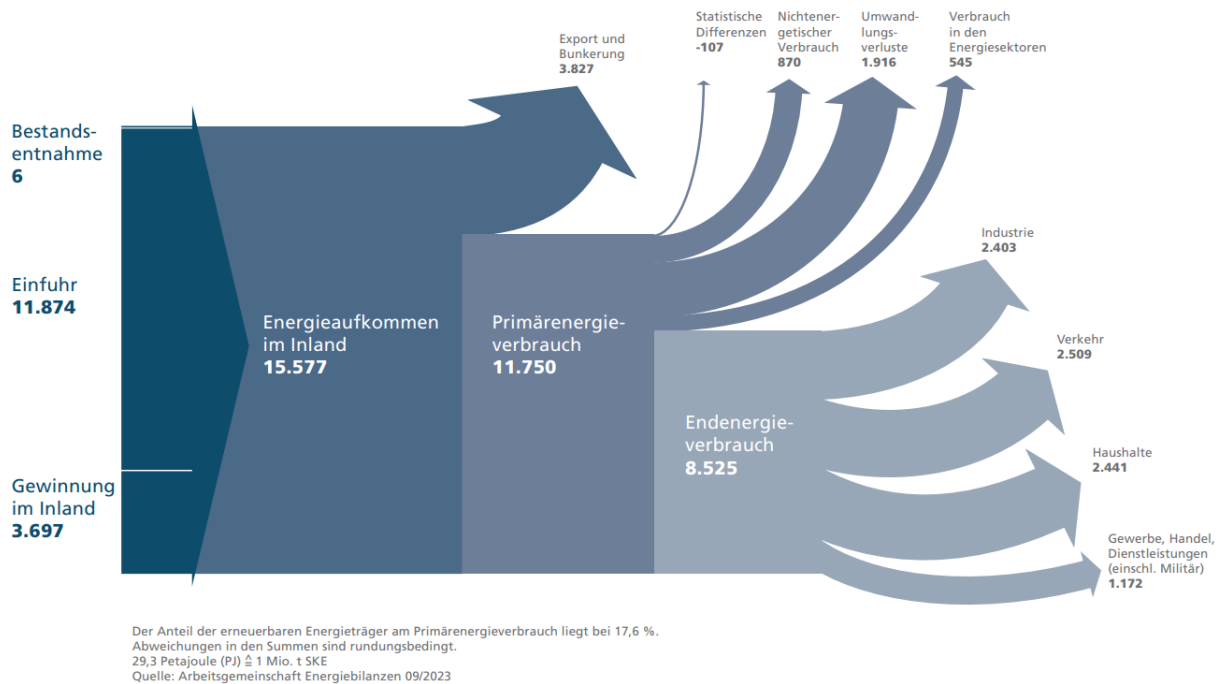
Export und Bunkerung
3.827

Statistische Differenzen
-107

Nichtenergetischer Verbrauch
870

Umwandlungsverluste
1.916

Verbrauch in den Energiesektoren
545

Bestandsentnahme
6

Einfuhr
11.874

Gewinnung im Inland
3.697

Energieaufkommen im Inland
15.577

Primärenergieverbrauch
11.750

Endenergieverbrauch
8.525

Industrie
2.403

Verkehr
2.509

Haushalte
2.441

Gewerbe, Handel, Dienstleistungen (einschl. Militär)
1.172

Der Anteil der erneuerbaren Energieträger am Primärenergieverbrauch liegt bei 17,6 %.
Abweichungen in den Summen sind rundungsbedingt.
29,3 Petajoule (PJ) $\hat{=}$ 1 Mio. t SKE
Quelle: Arbeitsgemeinschaft Energiebilanzen 09/2023